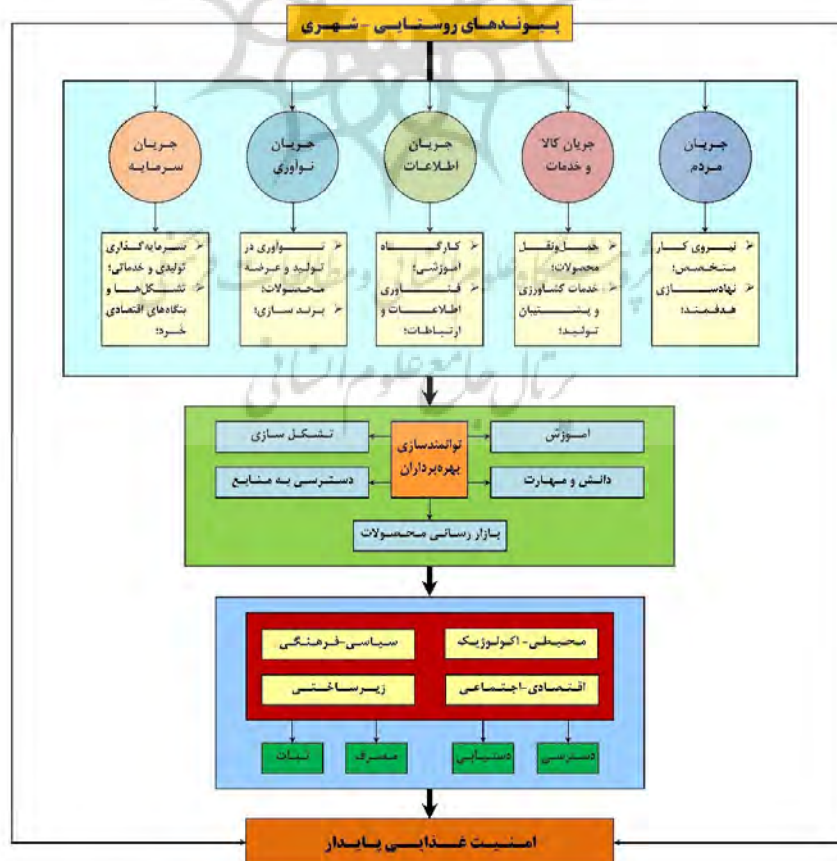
پیوندهای روستایی - شهری

جریان مردم

جریان کالا و خدمات

جریان اطلاعات

جریان نوآوری

جریان سرمایه

نیروی کار متخصص؛
نهادسازی هدفمند؛

حمل‌ونقل محصولات؛
خدمات کشاورزی و پشتیبان تولید؛

کارگاه آموزشی؛
فناوری اطلاعات و ارتباطات؛

نوآوری در تولید و عرضه محصولات؛
برندسازی؛

سرمایه‌گذاری تولیدی و خدماتی؛
تشکل‌ها و بنگاه‌های اقتصادی خرد؛

توانمندسازی بهره‌برداران

آموزش

تشکل سازی

دانش و مهارت

دسترسی به منابع

بازار رسانی محصولات

محیطی-اکولوژیک

سیاسی-فرهنگی

اقتصادی-اجتماعی

زیرساختی

دسترسی

دستیابی

مصرف

ثبات

امنیت غذایی پایدار